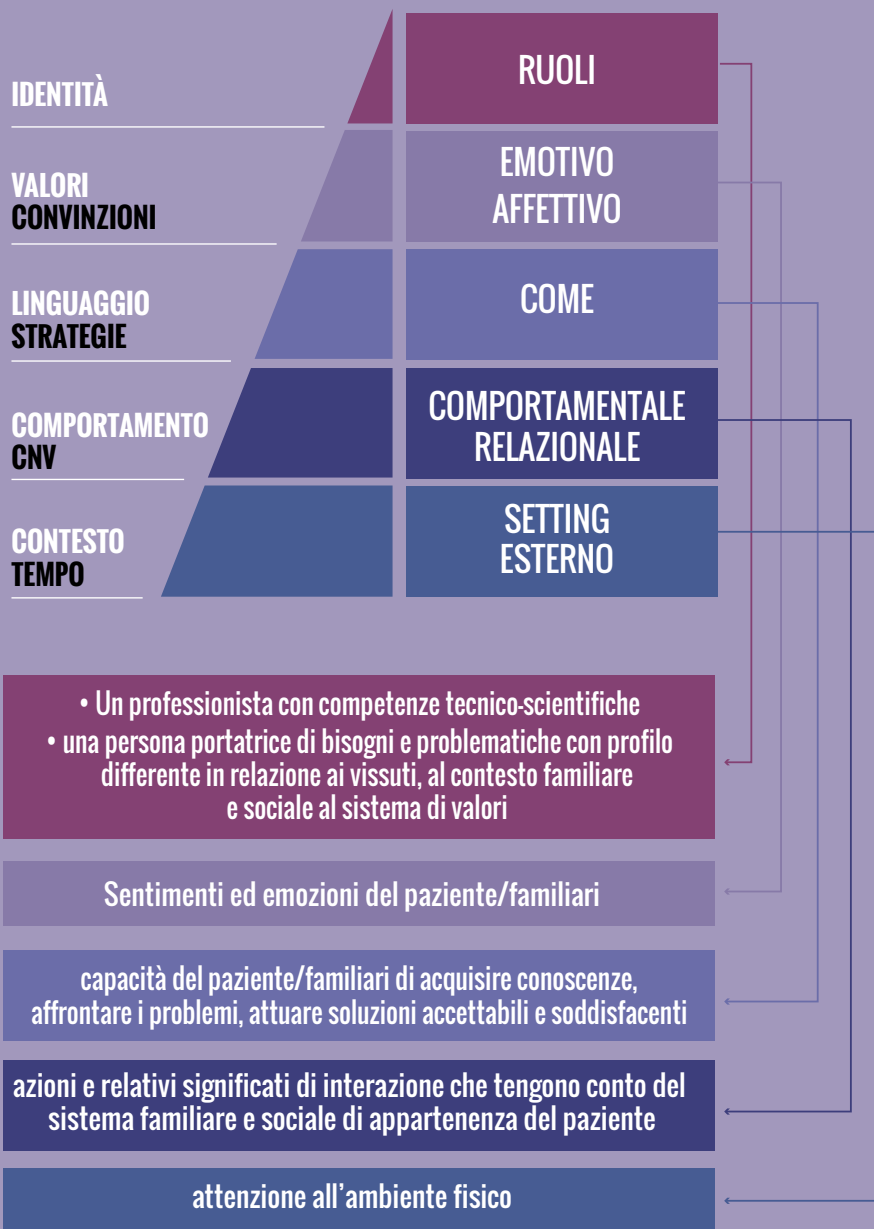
IDENTITÀ

RUOLI

VALORI
CONVINZIONI

EMOTIVO
AFFETTIVO

LINGUAGGIO
STRATEGIE

COME

COMPORTAMENTO
CNV

COMPORTAMENTALE
RELAZIONALE

CONTESTO
TEMPO

SETTING
ESTERNO

• Un professionista con competenze tecnico-scientifiche
• una persona portatrice di bisogni e problematiche con profilo differente in relazione ai vissuti, al contesto familiare e sociale al sistema di valori

Sentimenti ed emozioni del paziente/familiari

capacità del paziente/familiari di acquisire conoscenze, affrontare i problemi, attuare soluzioni accettabili e soddisfacenti

azioni e relativi significati di interazione che tengono conto del sistema familiare e sociale di appartenenza del paziente

attenzione all'ambiente fisico